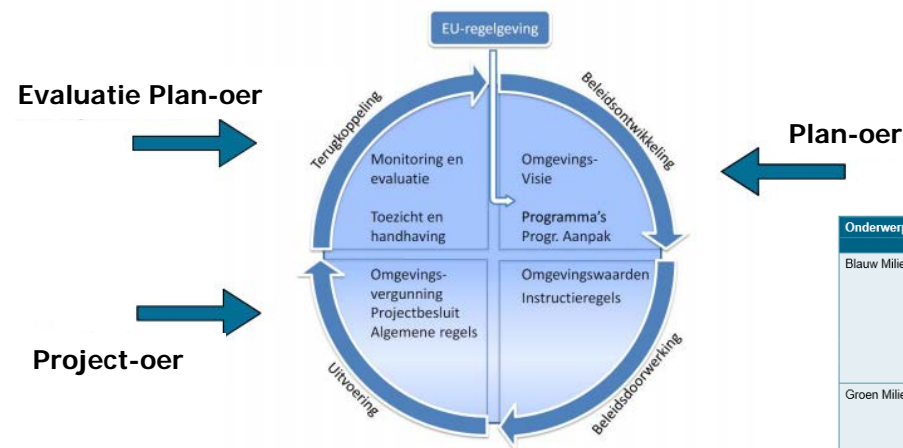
EU-regelgeving

Evaluatie Plan-oer

Plan-oer

Project-oer

Terugkoppeling

Beleidsontwikkeling

Beleidsdoorwerking

Uitvoering

Monitoring en evaluatie

Toezicht en handhaving

Omgevings-Visie

Programma's Progr. Aanpak

Omgevings-vergunning Projectbesluit Algemene regels

Omgevingswaarden Instructieregels

| Onderwerp |
|---|
| Blauw Milie |
| Groen Milie |